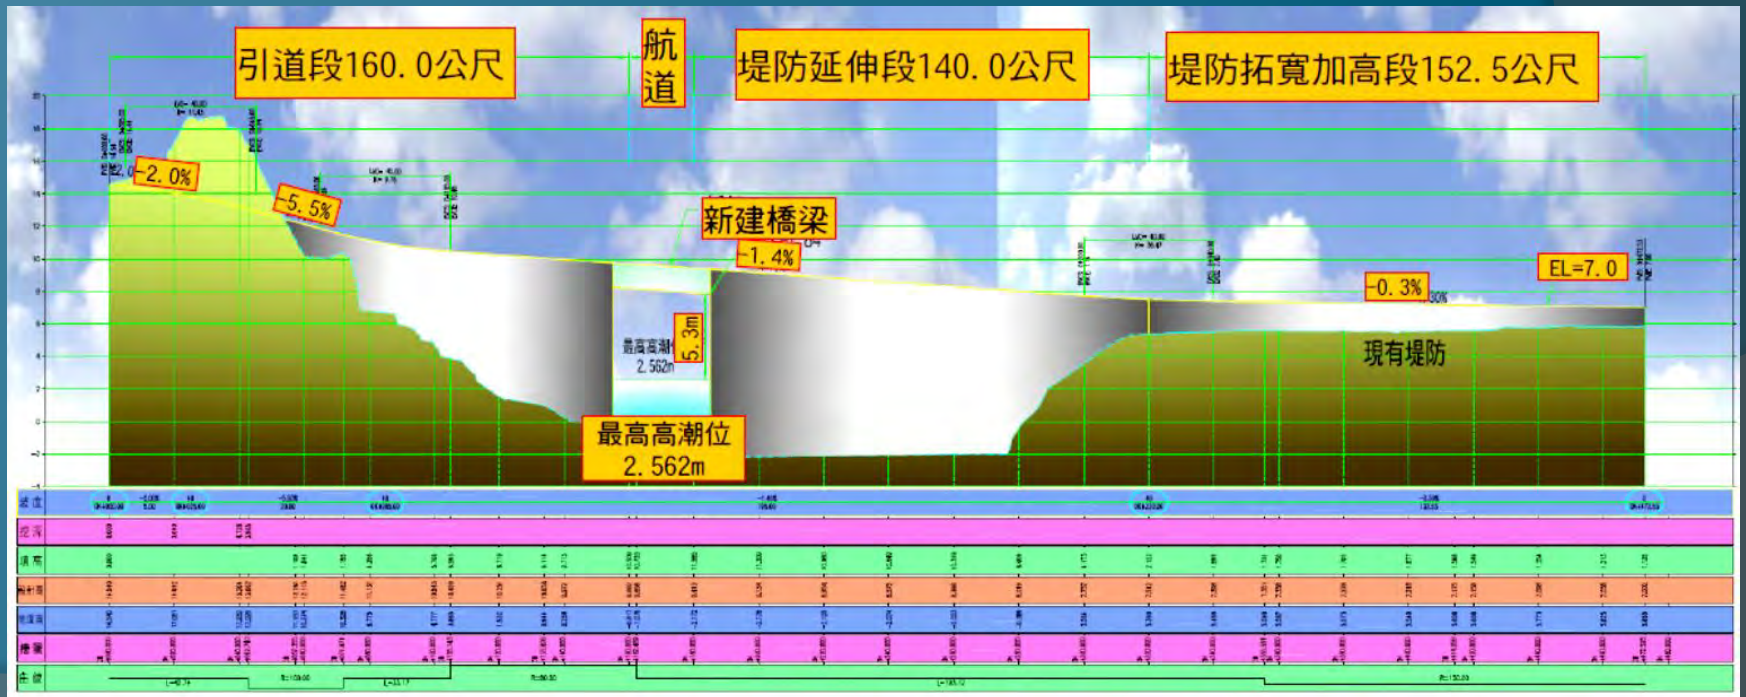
引道段160.0公尺

航道

堤防延伸段140.0公尺

堤防拓寬加高段152.5公尺

-2.0%

-5.5%

新建橋梁

-1.4%

-0.3%

EL=7.0

5.3m

最高高潮位 2.562m

現有堤防

最高高潮位
2.562m

坡度

挖深

填高

設計高

地面高

樁號

平曲線